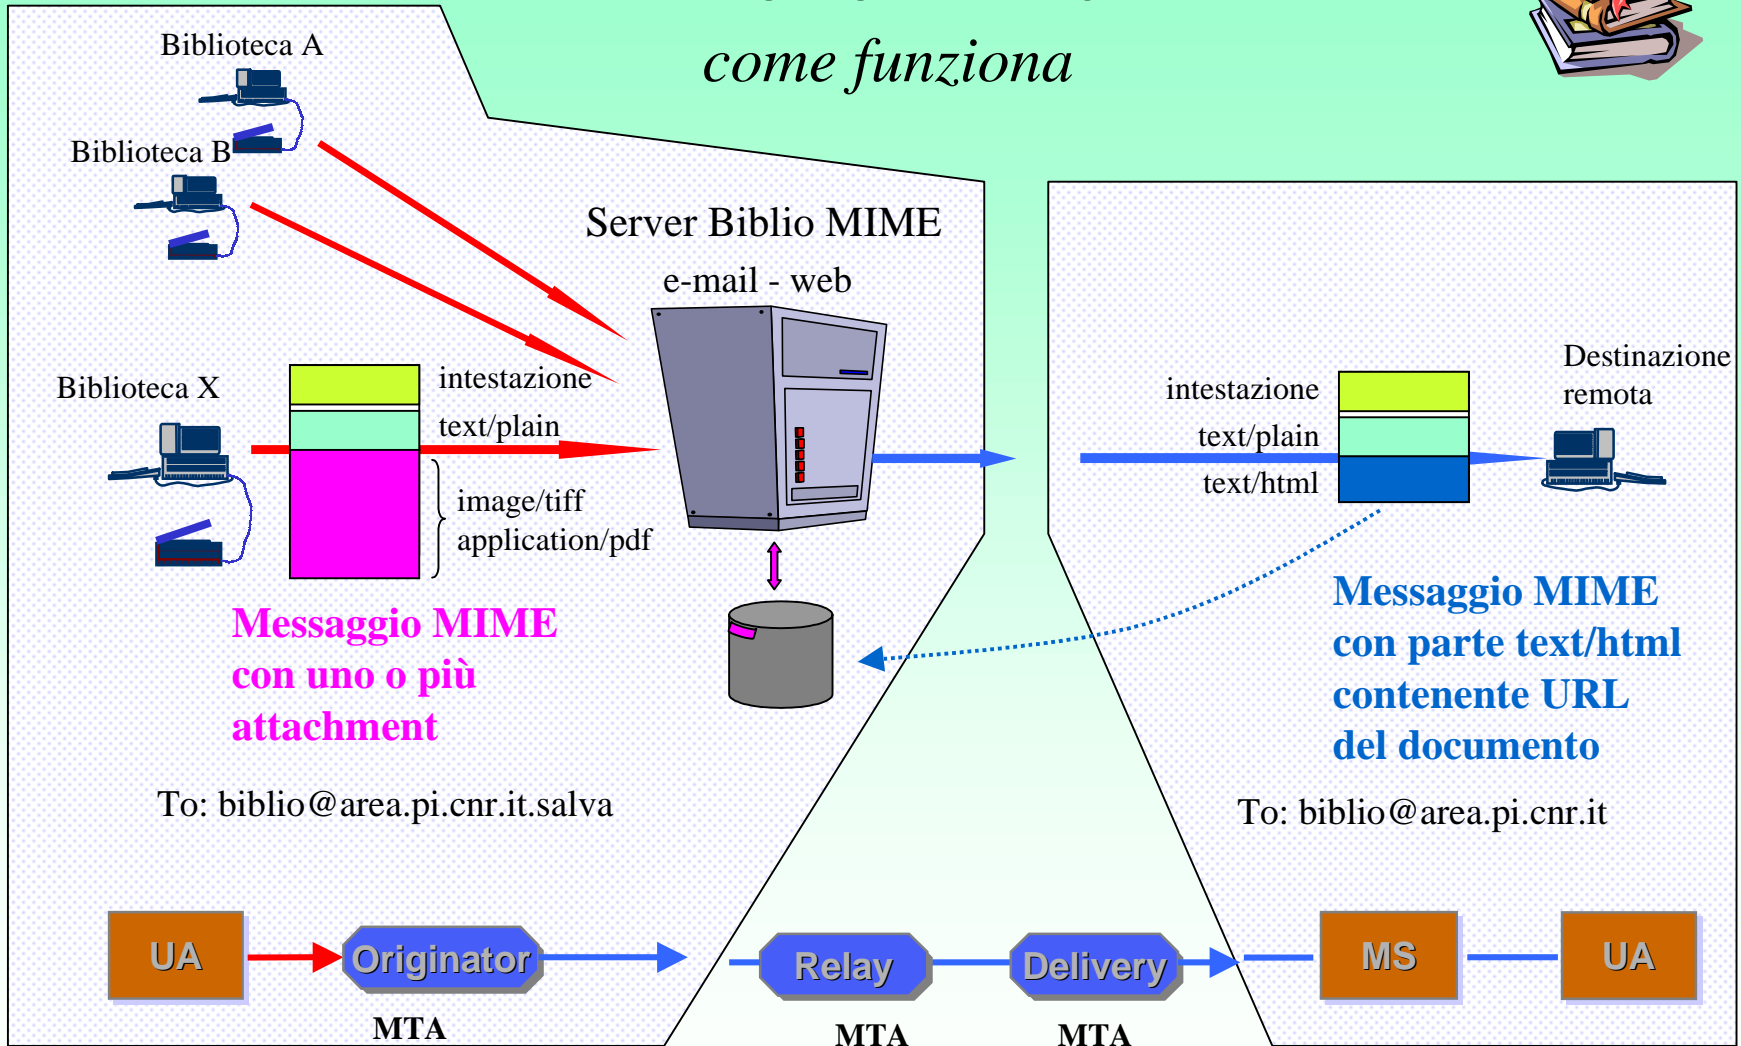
come funziona

Biblioteca A

Biblioteca B

Server Biblio MIME

e-mail - web

Biblioteca X

intestazione

text/plain

image/tiff
application/pdf

Messaggio MIME con uno o più attachment

To: biblio@area.pi.cnr.it.salva

Destinazione remota

intestazione

text/plain

text/html

Messaggio MIME con parte text/html contenente URL del documento

To: biblio@area.pi.cnr.it

UA

Originator

MTA

Relay

MTA

Delivery

MTA

MS

UA